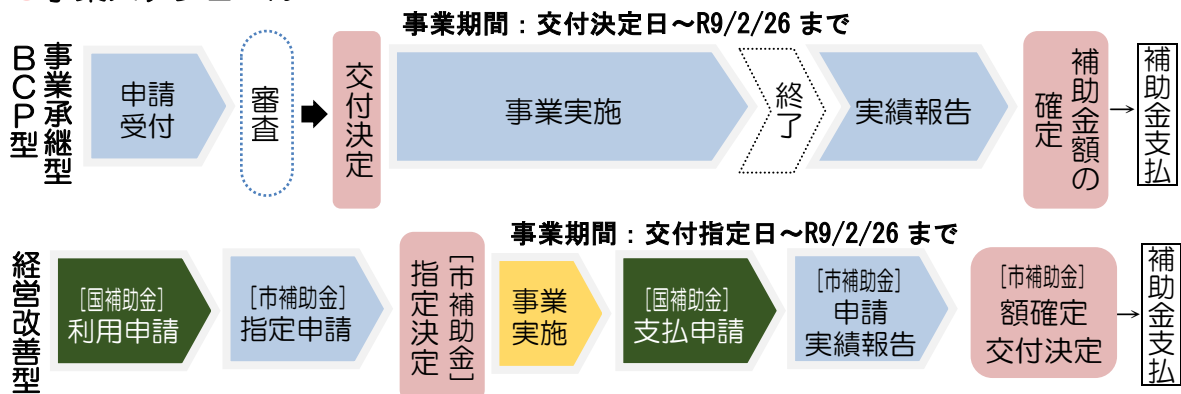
事業期間：交付決定日～R9/2/26まで

BCP型 事業承継型

申請受付

審査

交付決定

事業実施

終了

実績報告

補助金額の確定

補助金支払

事業期間：交付指定日～R9/2/26まで

経営改善型

[国補助金] 利用申請

[市補助金] 指定申請

[市補助金] 指定決定

事業実施

[国補助金] 支払申請

[市補助金] 申請 実績報告

[市補助金] 額確定 交付決定

補助金支払